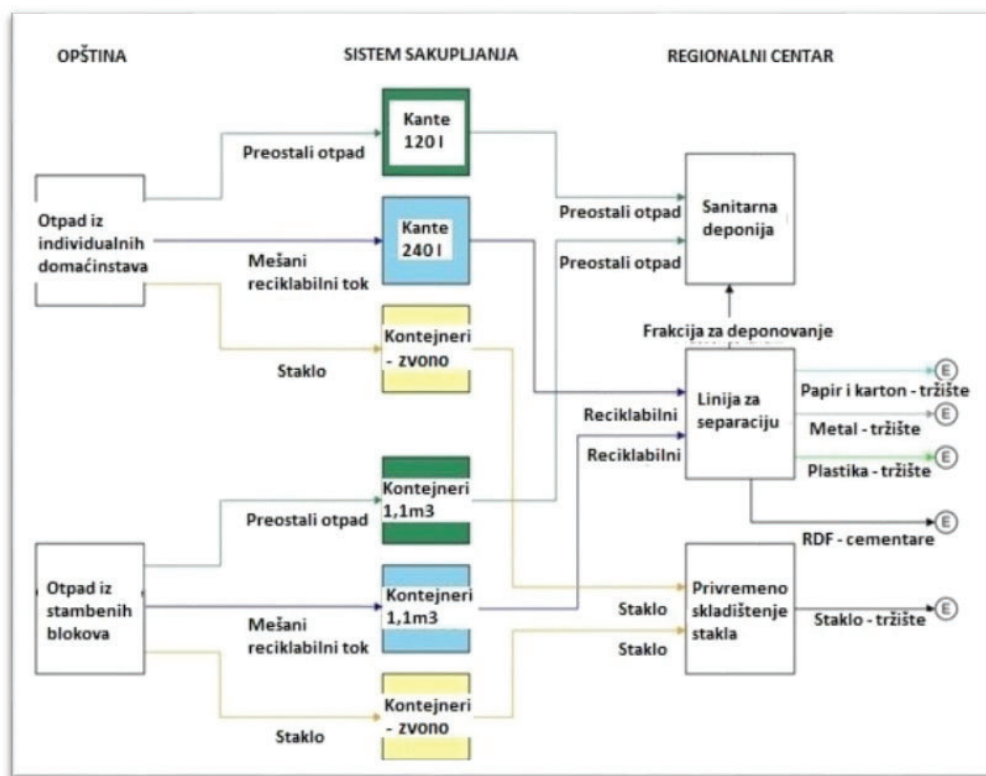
OPŠTINA

SISTEM SAKUPLJANJA

REGIONALNI CENTAR

Kante 120 l

Preostali otpad

Otpad iz individualnih domaćinstava

Kante 240 l

Mešani reciklabilni tok

Sanitarna deponija

Preostali otpad

Preostali otpad

Kontejneri - zvono

Staklo

Frakcija za deponovanje

Linija za separaciju

Reciklabilni

Reciklabilni

Papir i karton - tržište

Metal - tržište

Plastika - tržište

Kontejneri 1,1m3

Preostali otpad

RDF - cementare

Otpad iz stambenih blokova

Kontejneri 1,1m3

Mešani reciklabilni tok

Privremeno skladištenje stakla

Staklo

Staklo

Staklo - tržište

Kontejneri - zvono

Staklo

E

E

E

E

E